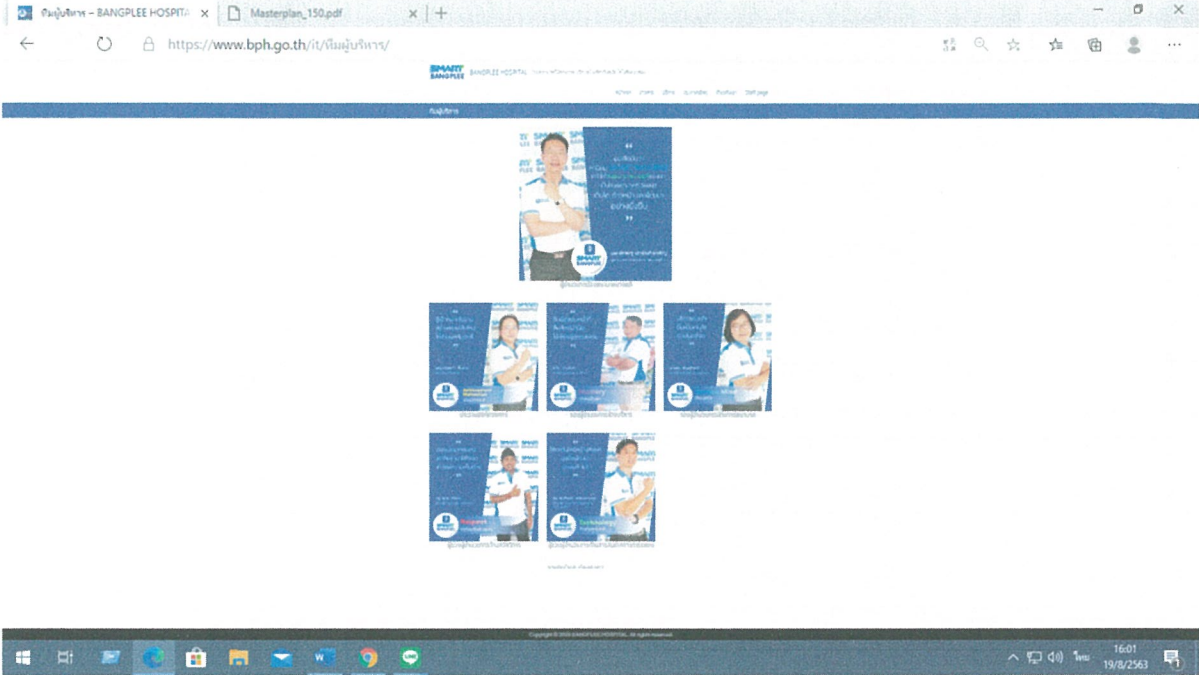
ทีมผู้บริหาร – BANGPLEE HOSPITA ×

Masterplan_150.pdf ×

+

https://www.bph.go.th/it/ทีมผู้บริหาร/

SMART BANGPLEE BANGPLEE HOSPITAL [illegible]

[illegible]

ทีมผู้บริหาร

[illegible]

SMART BANGPLEE

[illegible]

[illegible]

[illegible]

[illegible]

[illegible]

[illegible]

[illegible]

Copyright © 2020 BANGPLEE HOSPITAL. All rights reserved.

ไทย

16:01
19/8/2563